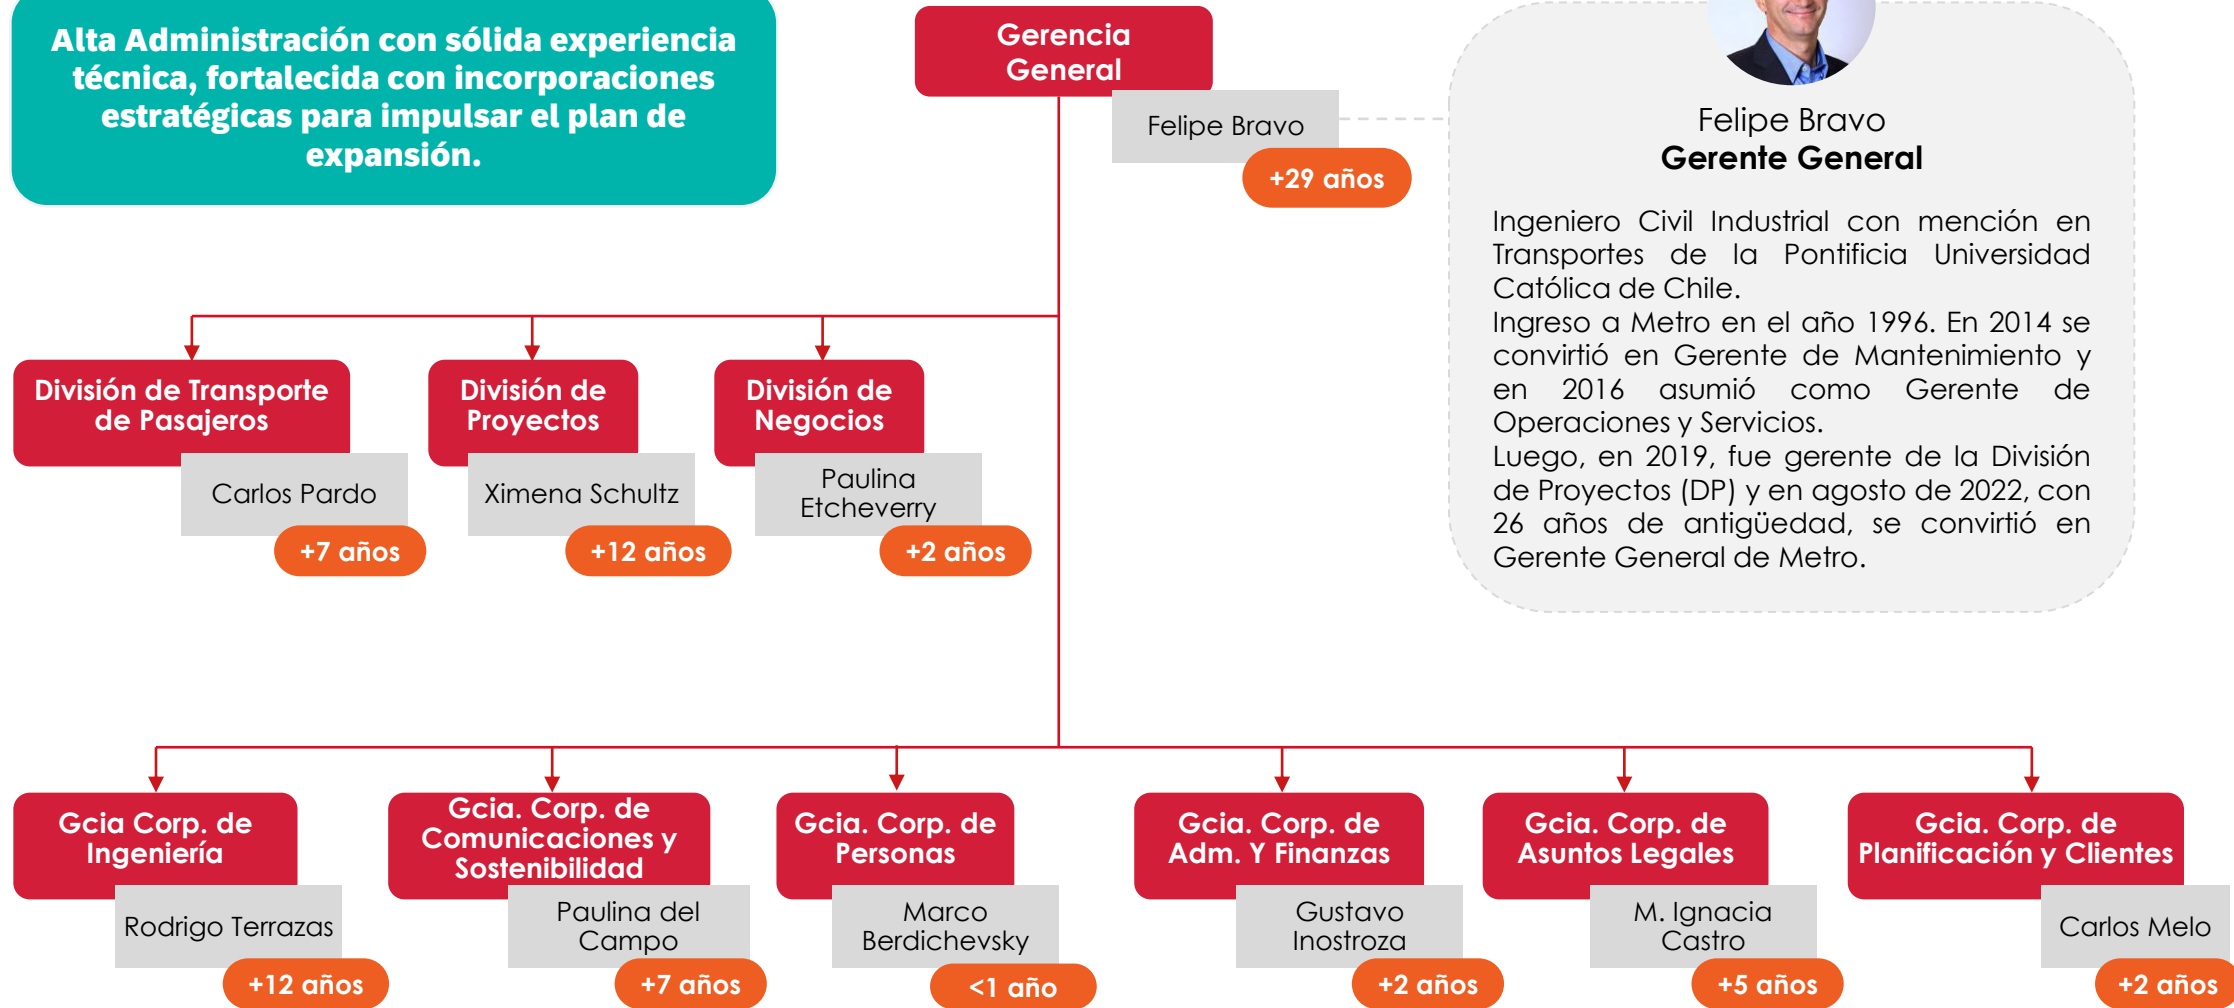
Alta Administración con sólida experiencia técnica, fortalecida con incorporaciones estratégicas para impulsar el plan de expansión.

Gerencia General

Felipe Bravo

+29 años

Felipe Bravo
Gerente General

Ingeniero Civil Industrial con mención en Transportes de la Pontificia Universidad Católica de Chile.
Ingreso a Metro en el año 1996. En 2014 se convirtió en Gerente de Mantenimiento y en 2016 asumió como Gerente de Operaciones y Servicios.
Luego, en 2019, fue gerente de la División de Proyectos (DP) y en agosto de 2022, con 26 años de antigüedad, se convirtió en Gerente General de Metro.

División de Transporte de Pasajeros

Carlos Pardo

+7 años

División de Proyectos

Ximena Schultz

+12 años

División de Negocios

Paulina Etcheverry

+2 años

Gcia Corp. de Ingeniería

Rodrigo Terrazas

+12 años

Gcia. Corp. de Comunicaciones y Sostenibilidad

Paulina del Campo

+7 años

Gcia. Corp. de Personas

Marco Berdichevsky

<1 año

Gcia. Corp. de Adm. Y Finanzas

Gustavo Inostroza

+2 años

Gcia. Corp. de Asuntos Legales

M. Ignacia Castro

+5 años

Gcia. Corp. de Planificación y Clientes

Carlos Melo

+2 años